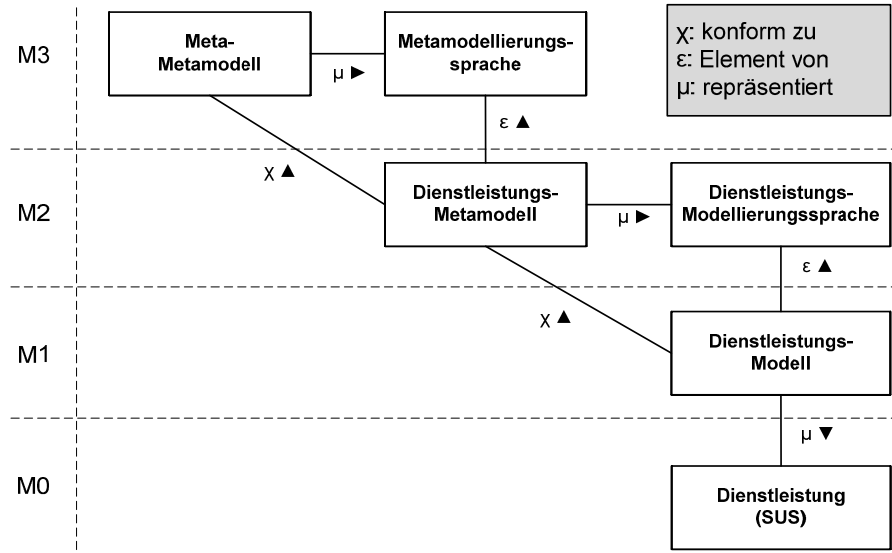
M3

Meta-Metamodell

μ ▶

Metamodellierungssprache

χ: konform zu
ε: Element von
μ: repräsentiert

ε ▲

χ ▲

M2

Dienstleistungs-Metamodell

μ ▶

Dienstleistungs-Modellierungssprache

ε ▲

χ ▲

M1

Dienstleistungs-Modell

μ ▼

M0

Dienstleistung (SUS)